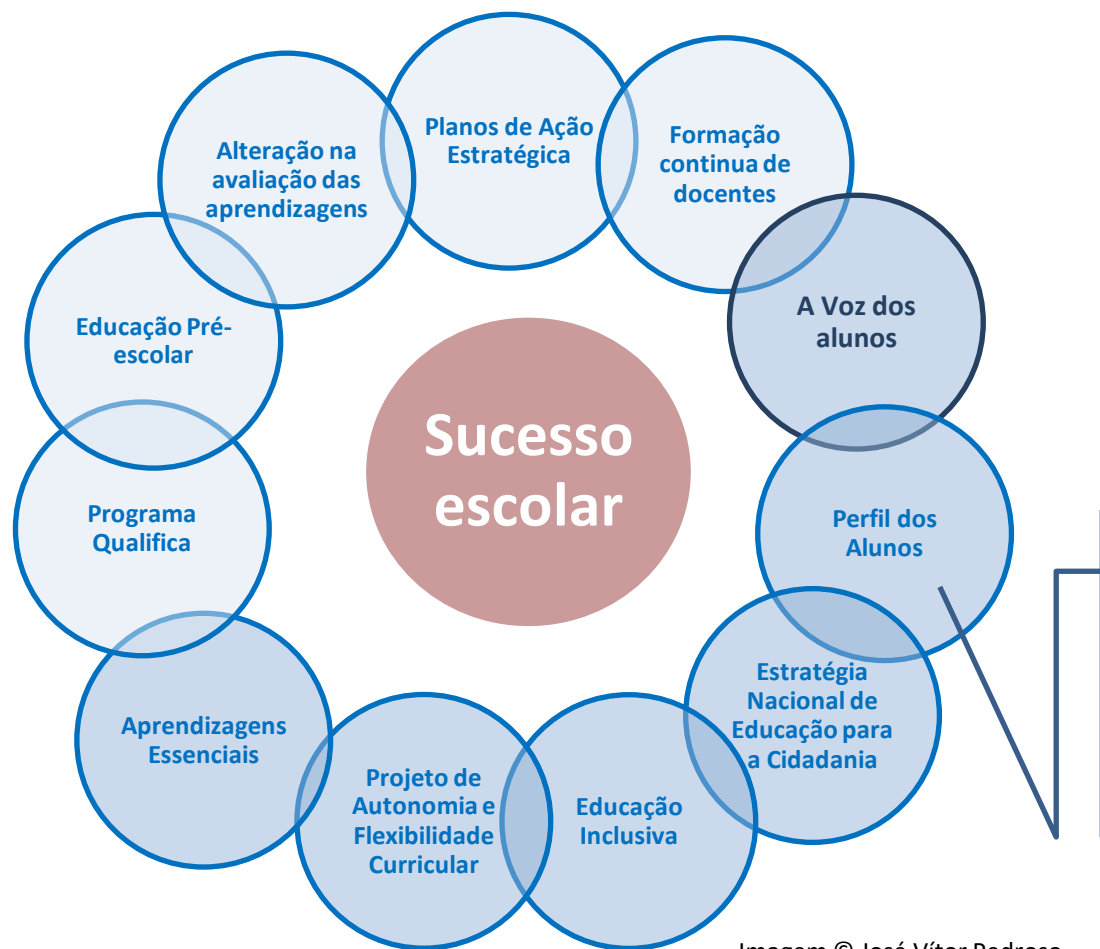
Planos de Ação Estratégica

Formação continua de docentes

A Voz dos alunos

Perfil dos Alunos

Estratégia Nacional de Educação para a Cidadania

Educação Inclusiva

Projeto de Autonomia e Flexibilidade Curricular

Aprendizagens Essenciais

Programa Qualifica

Educação Pré-escolar

Alteração na avaliação das aprendizagens

Sucesso escolar

Imagem © José Vítor Pedroso